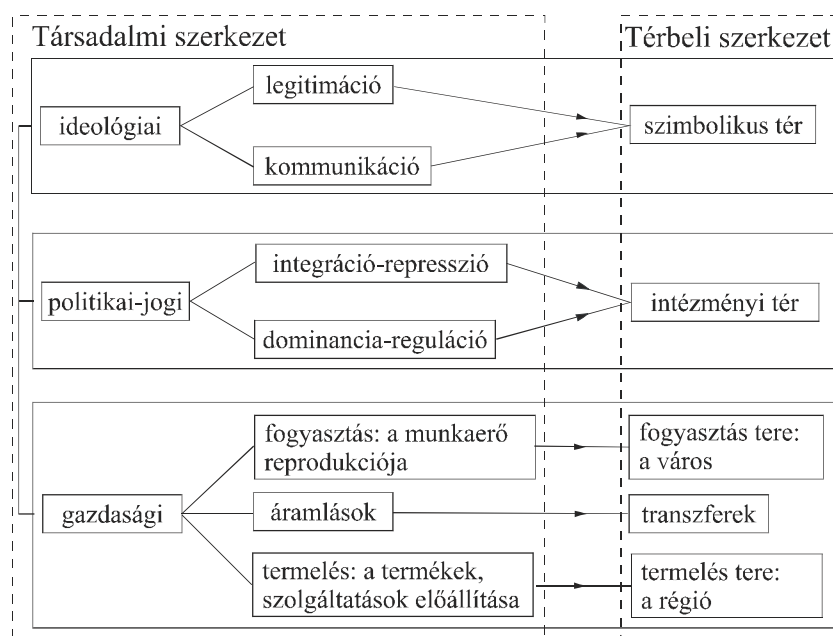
Társadalmi szerkezet

Térbeli szerkezet

ideológiai

legitimáció

kommunikáció

szimbolikus tér

politikai-jogi

integráció-represszió

dominancia-reguláció

intézményi tér

gazdasági

fogyasztás: a munkaerő reprodukciója

áramlások

termelés: a termékek, szolgáltatások előállítása

fogyasztás tere: a város

transzferek

termelés tere: a régió